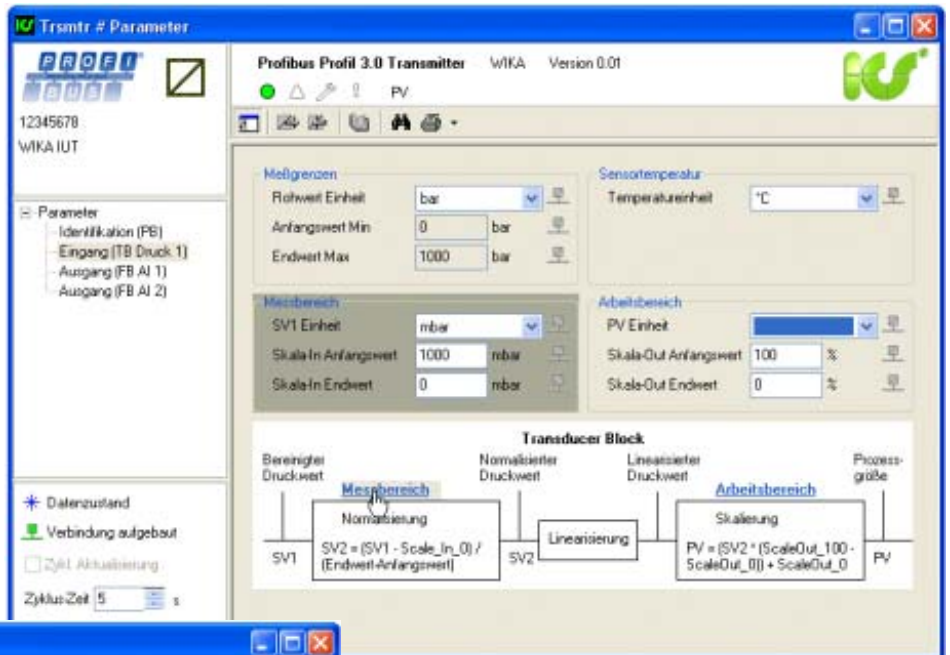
Trsmtr # Parameter

PROFI BUS

12345678
WIKA IUT

Profibus Profil 3.0 Transmitter WIKA Version 0.01

PV

Parameter
Identifikation (PB)
Eingang (TB Druck 1)
Ausgang (FB AI 1)
Ausgang (FB AI 2)

Meßgrenzen
Rohwert Einheit bar
Anfangswert Min 0 bar
Endwert Max 1000 bar

Sensortemperatur
Temperatureinheit °C

Messbereich
SV1 Einheit mbar
Skala-In Anfangswert 1000 mbar
Skala-In Endwert 0 mbar

Arbeitsbereich
PV Einheit
Skala-Out Anfangswert 100 %
Skala-Out Endwert 0 %

Transducer Block
Bereinigter Druckwert
Messbereich
Normalisierung
SV1
SV2 = (SV1 - Scale_In_0) / (Endwert-Anfangswert)
Normalisierter Druckwert
SV2
Linearisierung
Linearisierter Druckwert
Arbeitsbereich
Skalierung
PV = (SV2 * (ScaleOut_100 - ScaleOut_0)) + ScaleOut_0
Prozess-größe
PV

Datenzustand
Verbindung aufgebaut
Zykl. Aktualisierung
Zyklus-Zeit 5 s